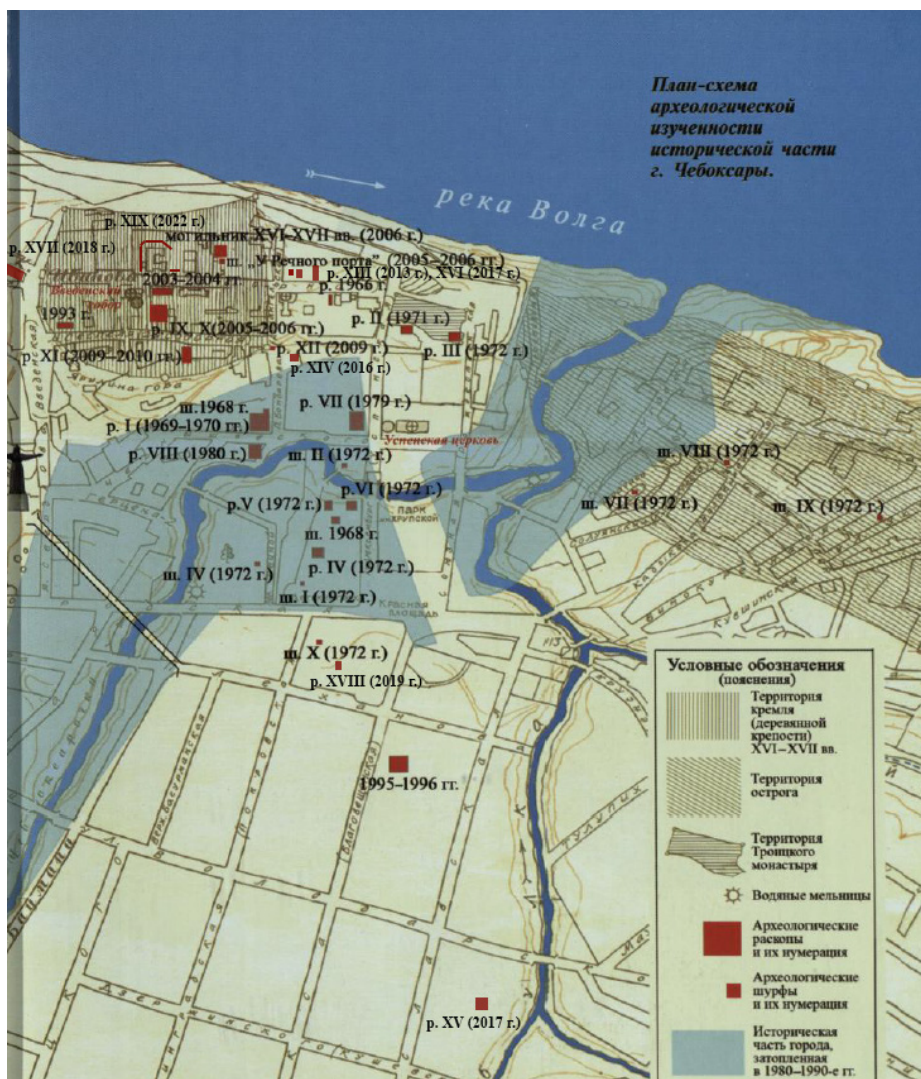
План-схема археологической изученности исторической части г. Чебоксары.

река Волга

р. XIX (2022 г.)
могильник XVI–XVII вв. (2006 г.)
р. XVII (2018 г.)
ш. „У Речного порта" (2005–2006 гг.)
Введенский собор
2003–2004 гг.
р. XIII (2013 г.), XVI (2017 г.)
р. 1966 г.
1993 г.
р. IX, X (2005–2006 гг.)
р. II (1971 г.)
р. XI (2009–2010 гг.)
р. XII (2009 г.)
р. III (1972 г.)
р. XIV (2016 г.)
ш. 1968 г.
р. VII (1979 г.)
р. I (1969–1970 гг.)
Успенская церковь
р. VIII (1980 г.)
ш. II (1972 г.)
ш. VIII (1972 г.)
р. VI (1972 г.)
р. V (1972 г.)
ш. VII (1972 г.)
ш. IX (1972 г.)
Парк Крупской
ш. 1968 г.
р. IV (1972 г.)
ш. IV (1972 г.)
ш. I (1972 г.)
Красная площадь
ш. X (1972 г.)
р. XVIII (2019 г.)
1995–1996 гг.
р. XV (2017 г.)

Условные обозначения (пояснения)
Территория кремля (деревянной крепости) XVI–XVII вв.
Территория острога
Территория Троицкого монастыря
Водяные мельницы
Археологические раскопы и их нумерация
Археологические шурфы и их нумерация
Историческая часть города, затопленная в 1980–1990-е гг.